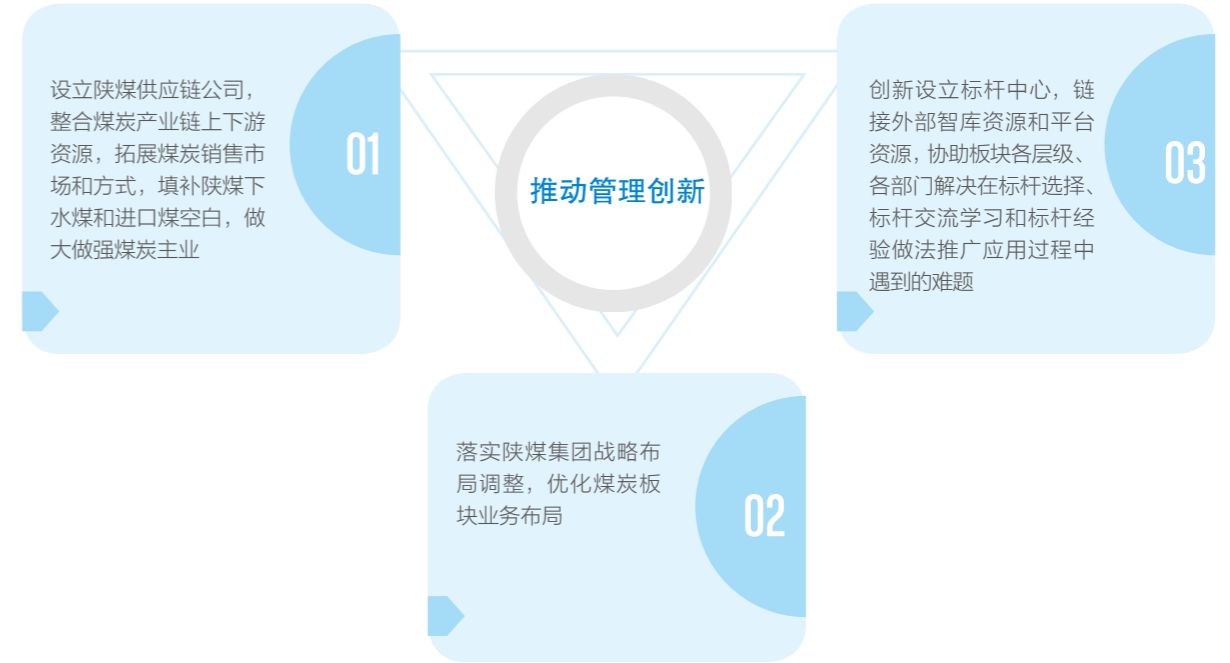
设立陕煤供应链公司，整合煤炭产业链上下游资源，拓展煤炭销售市场和方式，填补陕煤下水煤和进口煤空白，做大做强煤炭主业

01

推动管理创新

创新设立标杆中心，链接外部智库资源和平台资源，协助板块各层级、各部门解决在标杆选择、标杆交流学习和标杆经验做法推广应用过程中遇到的难题

03

落实陕煤集团战略布局调整，优化煤炭板块业务布局

02